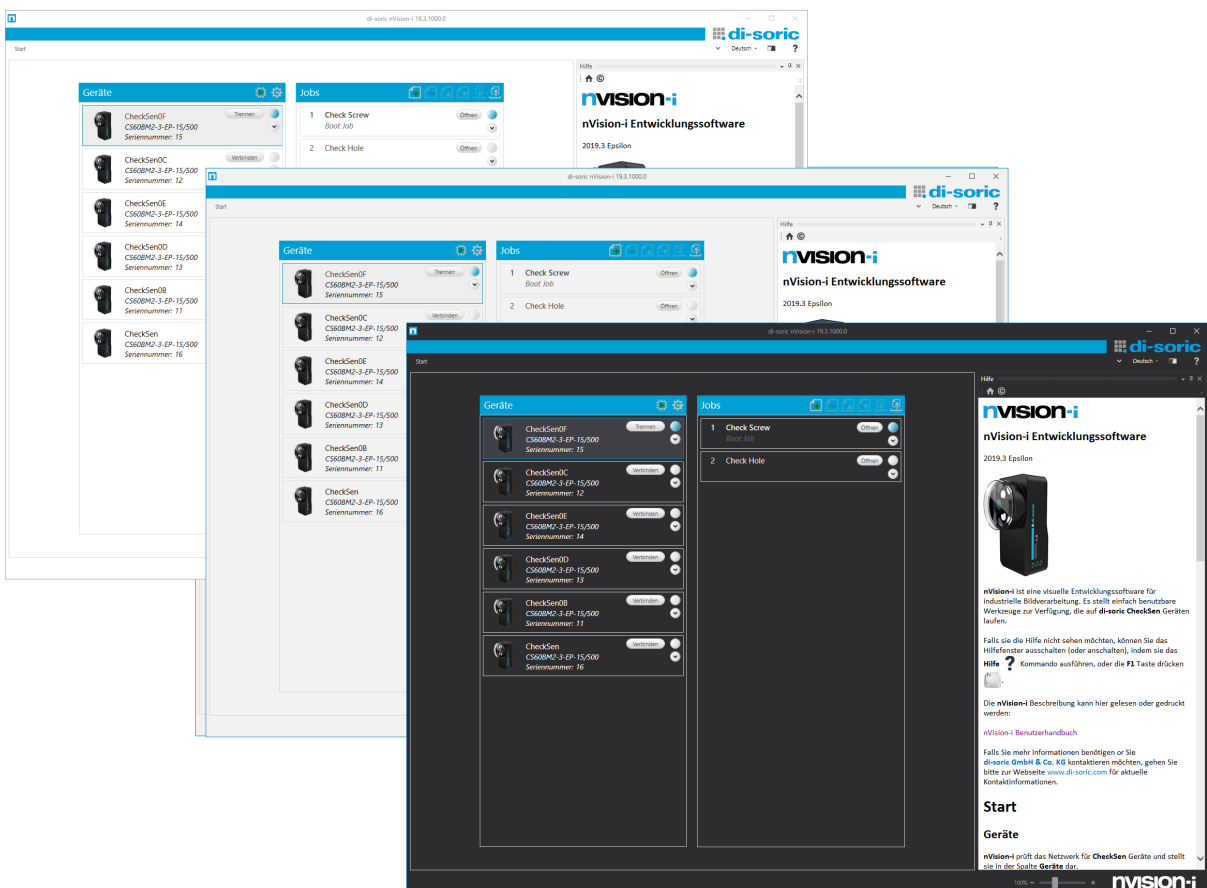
di-soric nVision-i 19.3.1000.0

di-soric

Deutsch ?

Start

Geräte

CheckSen0F
CS60BM2-3-EP-15/500
Seriennummer: 15
Trennen

CheckSen0C
CS60BM2-3-EP-15/500
Seriennummer: 12
Verbinden

CheckSen0E
CS60BM2-3-EP-15/500
Seriennummer: 14
Verbinden

CheckSen0D
CS60BM2-3-EP-15/500
Seriennummer: 13
Verbinden

CheckSen0B
CS60BM2-3-EP-15/500
Seriennummer: 11
Verbinden

CheckSen
CS60BM2-3-EP-15/500
Seriennummer: 16
Verbinden

Jobs

1 Check Screw
Boot Job
Öffnen

2 Check Hole
Öffnen

Hilfe

nVISION-i

nVision-i Entwicklungssoftware

2019.3 Epsilon

nVision-i ist eine visuelle Entwicklungssoftware für industrielle Bildverarbeitung. Es stellt einfach benutzbare Werkzeuge zur Verfügung, die auf di-soric CheckSen Geräten laufen.

Falls sie die Hilfe nicht sehen möchten, können Sie das Hilfefenster ausschalten (oder anschalten), indem sie das Hilfe ? Kommando ausführen, oder die F1 Taste drücken.

Die nVision-i Beschreibung kann hier gelesen oder gedruckt werden:

nVision-i Benutzerhandbuch

Falls Sie mehr Informationen benötigen oder Sie di-soric GmbH & Co. KG kontaktieren möchten, gehen Sie bitte zur Webseite www.di-soric.com für aktuelle Kontaktinformationen.

Start

Geräte

nVision-i prüft das Netzwerk für CheckSen Geräte und stellt sie in der Spalte Geräte dar.

100%

nVISION-i